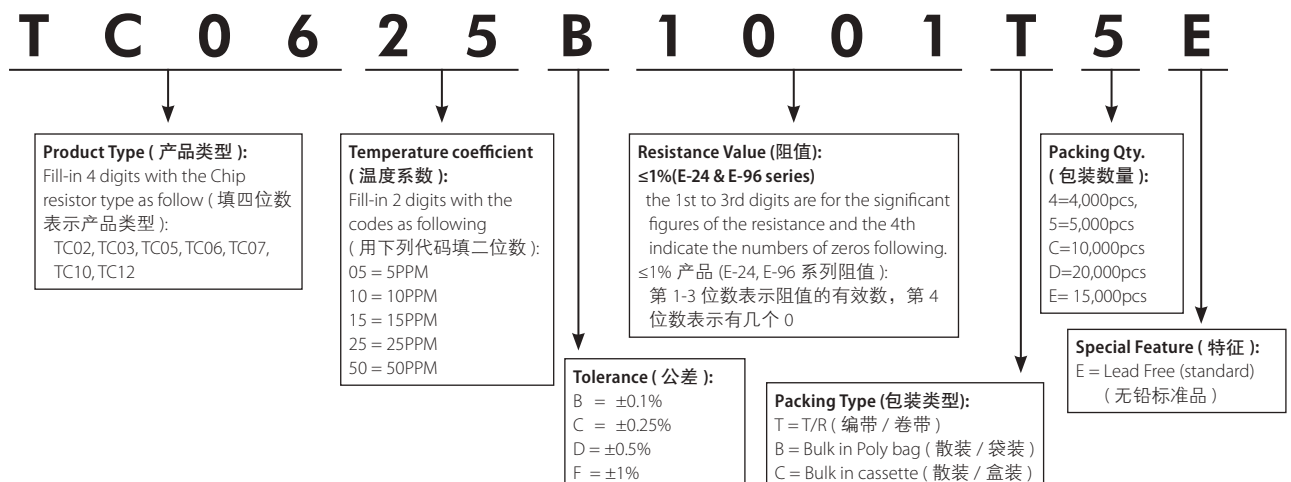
T C 0 6 2 5 B 1 0 0 1 T 5 E

**Product Type ( 产品类型 ):**
Fill-in 4 digits with the Chip resistor type as follow ( 填四位数表示产品类型 ):
TC02, TC03, TC05, TC06, TC07, TC10, TC12

**Temperature coefficient ( 温度系数 ):**
Fill-in 2 digits with the codes as following ( 用下列代码填二位数 ):
05 = 5PPM
10 = 10PPM
15 = 15PPM
25 = 25PPM
50 = 50PPM

**Tolerance ( 公差 ):**
B = ±0.1%
C = ±0.25%
D = ±0.5%
F = ±1%

**Resistance Value (阻值):**
**≤1%(E-24 & E-96 series)**
the 1st to 3rd digits are for the significant figures of the resistance and the 4th indicate the numbers of zeros following.
≤1% 产品 (E-24, E-96 系列阻值 ):
第 1-3 位数表示阻值的有效数，第 4 位数表示有几个 0

**Packing Type (包装类型):**
T = T/R ( 编带 / 卷带 )
B = Bulk in Poly bag ( 散装 / 袋装 )
C = Bulk in cassette ( 散装 / 盒装 )

**Packing Qty. ( 包装数量 ):**
4=4,000pcs,
5=5,000pcs
C=10,000pcs
D=20,000pcs
E= 15,000pcs

**Special Feature ( 特征 ):**
E = Lead Free (standard)
( 无铅标准品 )